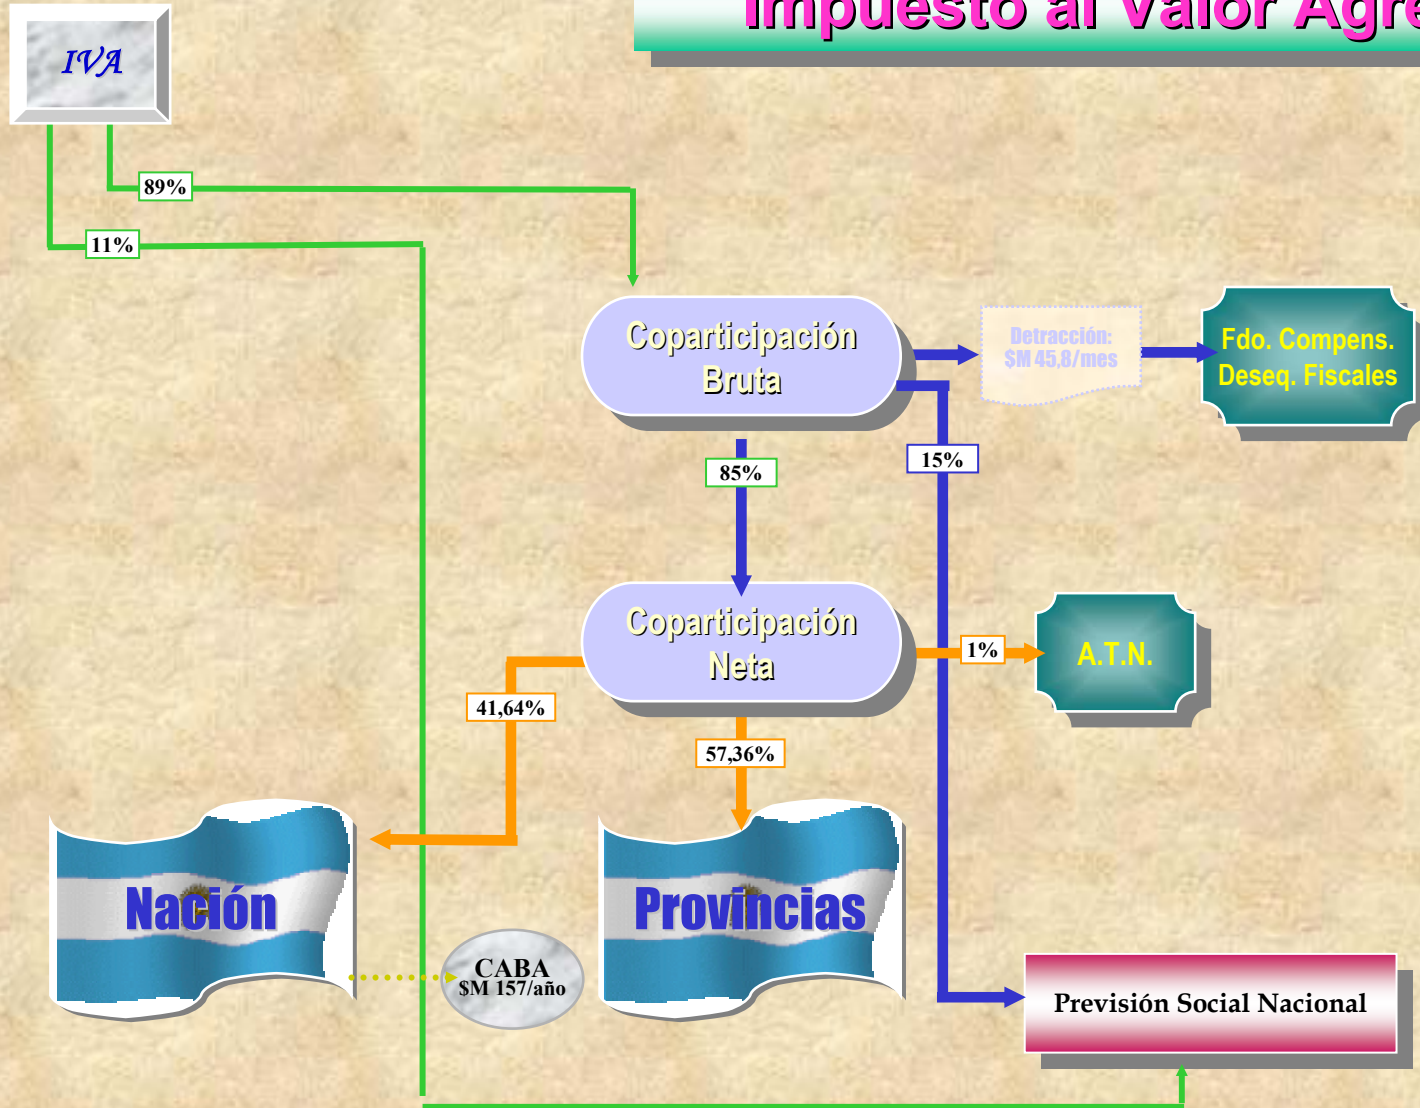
Impuesto al Valor Agre

IVA

89%

11%

Coparticipación Bruta

Detracción: $M 45,8/mes

Fdo. Compens. Deseq. Fiscales

85%

15%

Coparticipación Neta

1%

A.T.N.

41,64%

57,36%

Nación

Provincias

CABA $M 157/año

Previsión Social Nacional